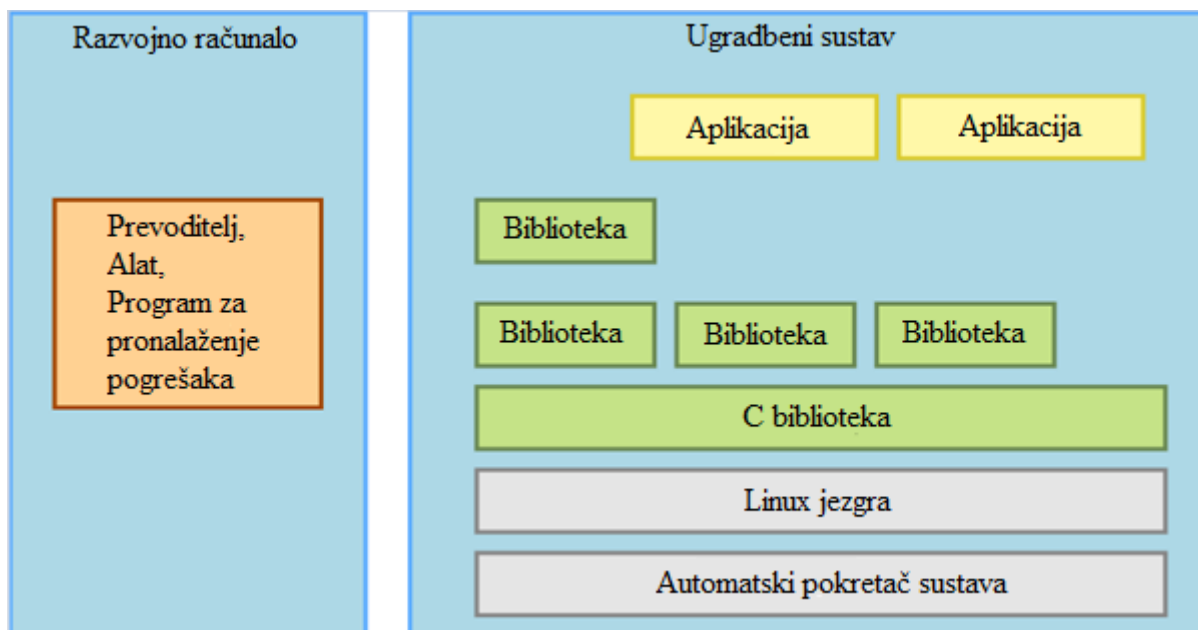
Razvojno računalo

Prevoditelj,
Alat,
Program za pronalaženje pogrešaka

Ugrađbeni sustav

Aplikacija

Aplikacija

Biblioteka

Biblioteka

Biblioteka

Biblioteka

C biblioteka

Linux jezgra

Automatski pokretač sustava